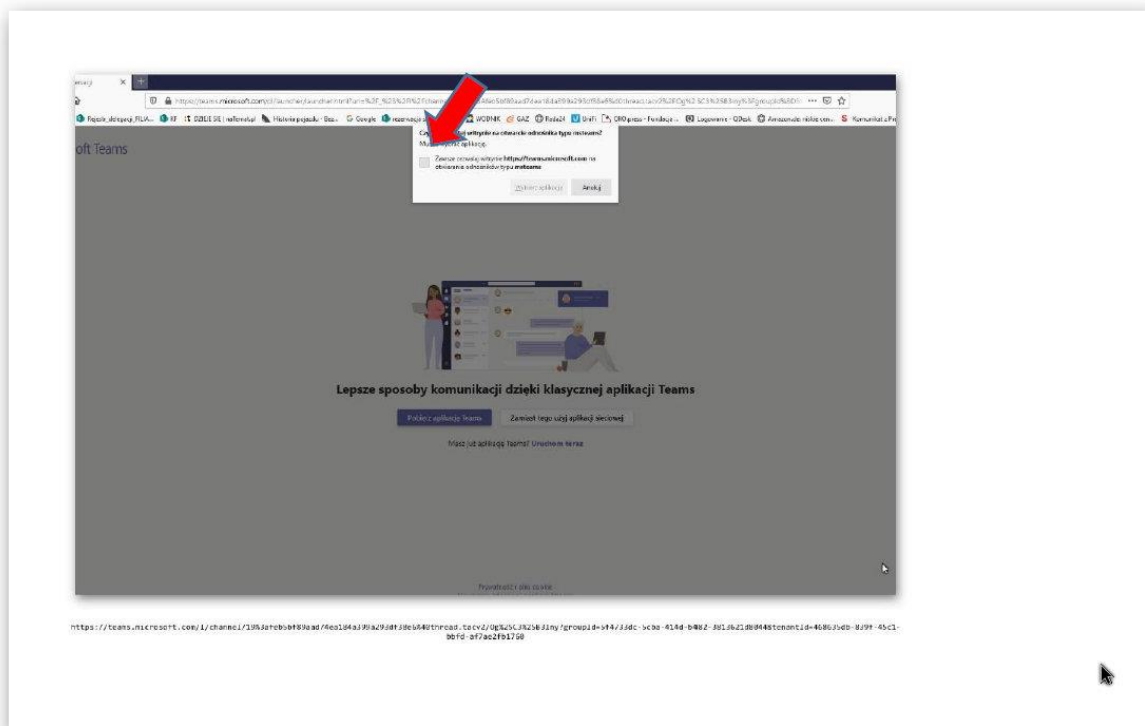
oft Teams

Czy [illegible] witrynie na otwarcie odnośnika typu msteams?
Musisz wybrać aplikację.

Zawsze zezwalaj witrynie https://teams.microsoft.com na otwieranie odnośników typu msteams

Wybierz aplikację Anuluj

Lepsze sposoby komunikacji dzięki klasycznej aplikacji Teams

Pobierz aplikację Teams Zamiast tego użyj aplikacji sieciowej

Masz już aplikację Teams? Uruchom teraz

Prywatność i pliki cookie

https://teams.microsoft.com/l/channel/19%3afeb5bf89aad/4ea1d4a399a29dff38e6%40thread.tacv2/Og%25C3%25B3lny?groupId=5f4733dc-5cba-414d-b482-381b621d8d44&tenantId=46865db-839f-45c1-bbfd-af7ae2fb1758